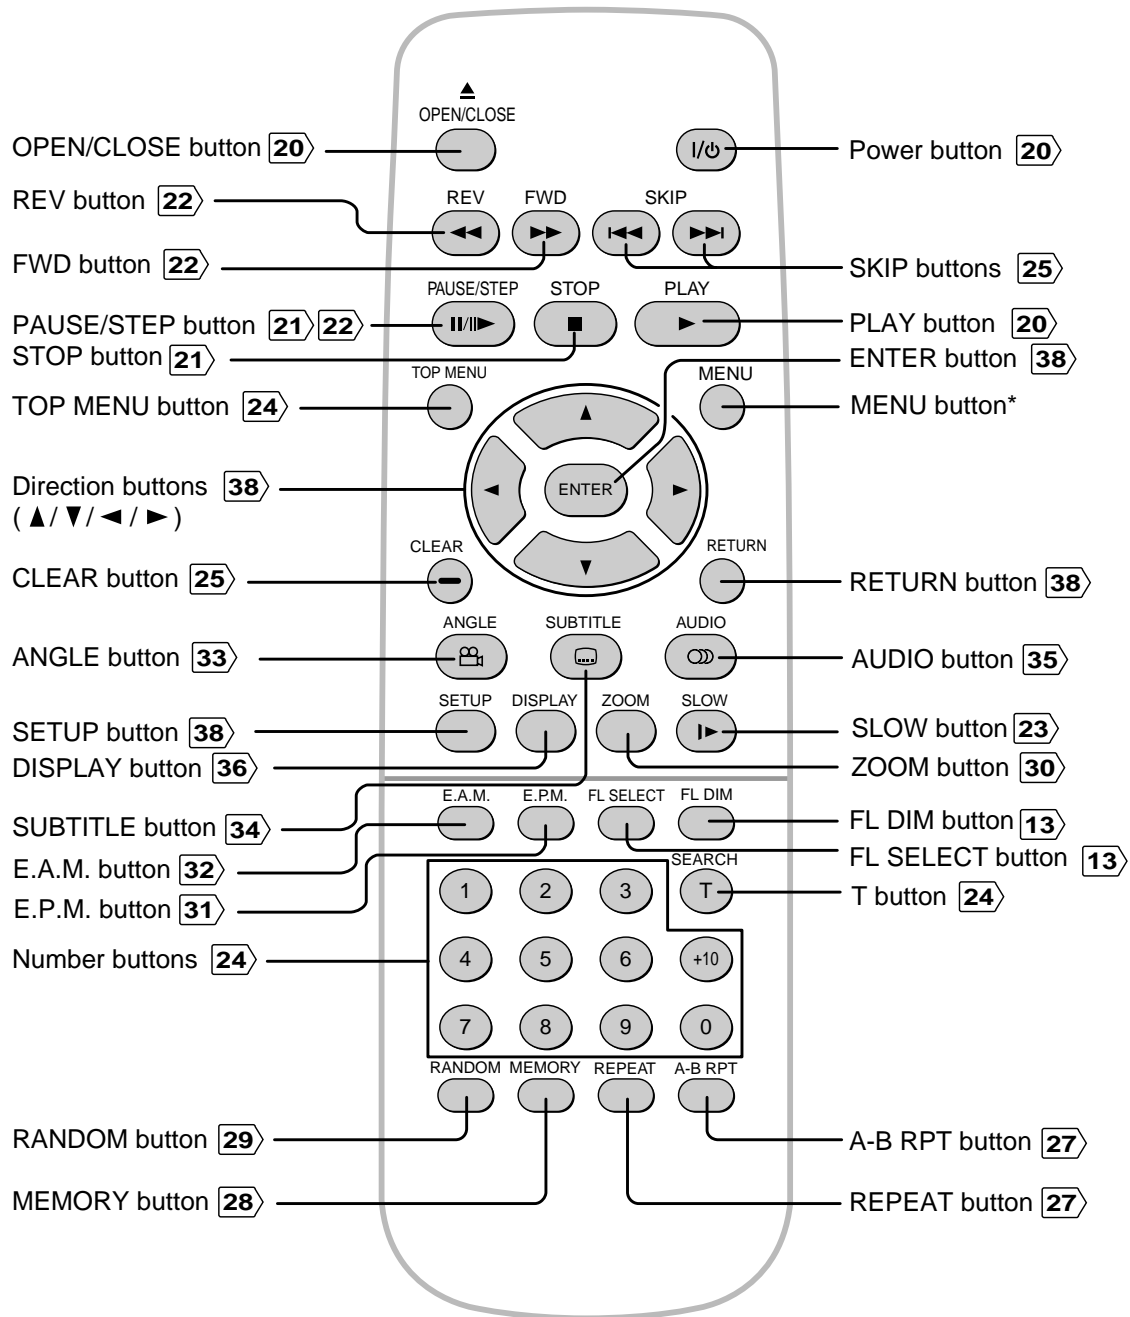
OPEN/CLOSE

OPEN/CLOSE button 20
Power button 20
REV button 22
REV FWD SKIP
FWD button 22
SKIP buttons 25
PAUSE/STEP STOP PLAY
PAUSE/STEP button 21 22
PLAY button 20
STOP button 21
ENTER button 38
TOP MENU MENU
TOP MENU button 24
MENU button*
Direction buttons 38 ( ▲/ ▼/ ◄ / ► )
ENTER
CLEAR RETURN
CLEAR button 25
RETURN button 38
ANGLE SUBTITLE AUDIO
ANGLE button 33
AUDIO button 35
SETUP DISPLAY ZOOM SLOW
SETUP button 38
SLOW button 23
DISPLAY button 36
ZOOM button 30
SUBTITLE button 34
E.A.M. E.P.M. FL SELECT FL DIM
FL DIM button 13
E.A.M. button 32
FL SELECT button 13
SEARCH
T
T button 24
E.P.M. button 31
1 2 3
4 5 6 +10
Number buttons 24
7 8 9 0
RANDOM MEMORY REPEAT A-B RPT
RANDOM button 29
A-B RPT button 27
MEMORY button 28
REPEAT button 27